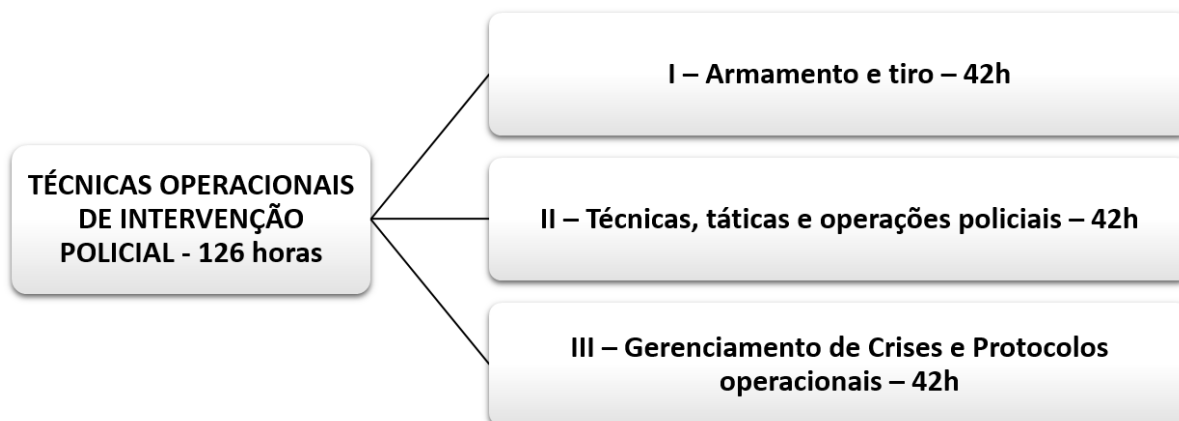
TÉCNICAS OPERACIONAIS DE INTERVENÇÃO POLICIAL - 126 horas

I – Armamento e tiro – 42h

II – Técnicas, táticas e operações policiais – 42h

III – Gerenciamento de Crises e Protocolos operacionais – 42h